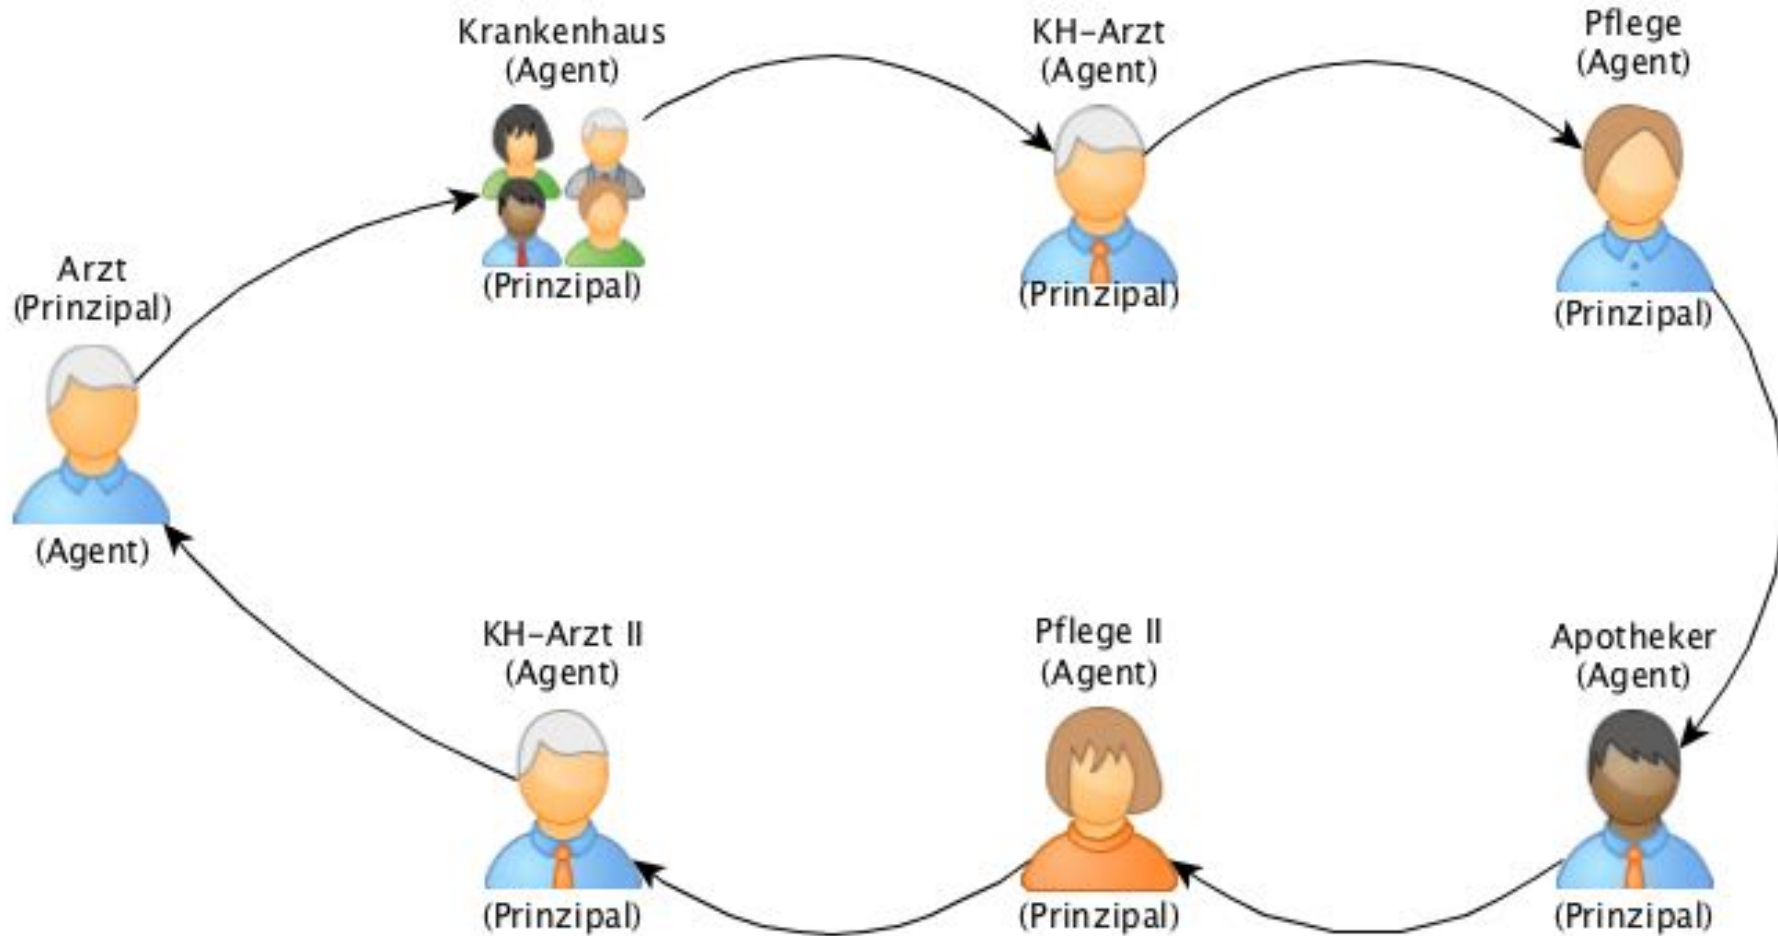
Krankenhaus
(Agent)

(Prinzipal)

KH-Arzt
(Agent)

(Prinzipal)

Pflege
(Agent)

(Prinzipal)

Arzt
(Prinzipal)

(Agent)

KH-Arzt II
(Agent)

(Prinzipal)

Pflege II
(Agent)

(Prinzipal)

Apotheker
(Agent)

(Prinzipal)